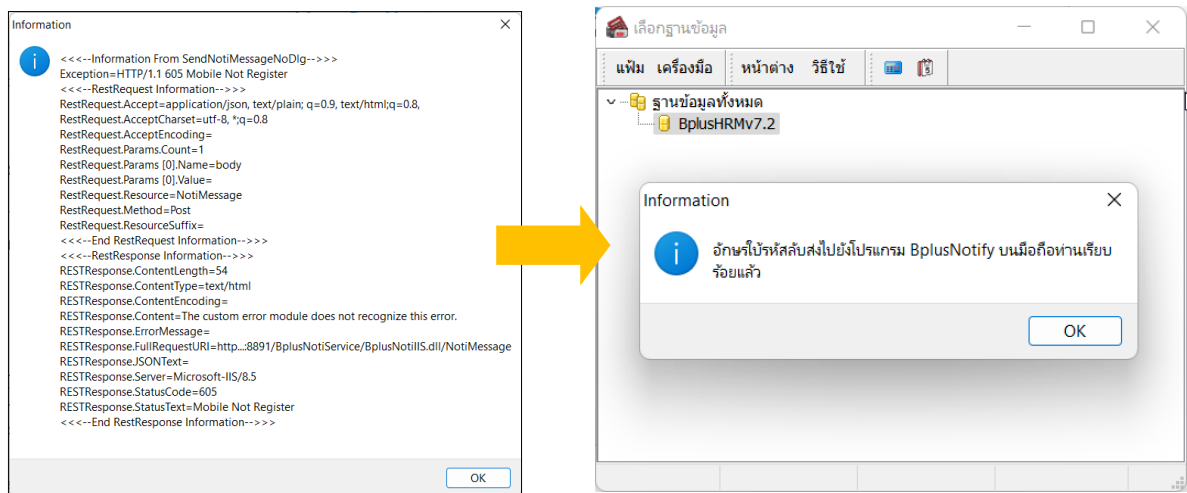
Information

<<<--Information From SendNotiMessageNoDlg-->>>>
Exception=HTTP/1.1 605 Mobile Not Register
<<<--RestRequest Information-->>>>
RestRequest.Accept=application/json, text/plain; q=0.9, text/html;q=0.8,
RestRequest.AcceptCharset=utf-8, *;q=0.8
RestRequest.AcceptEncoding=
RestRequest.Params.Count=1
RestRequest.Params [0].Name=body
RestRequest.Params [0].Value=
RestRequest.Resource=NotiMessage
RestRequest.Method=Post
RestRequest.ResourceSuffix=
<<<--End RestRequest Information-->>>>
<<<--RestResponse Information-->>>>
RESTResponse.ContentLength=54
RESTResponse.ContentType=text/html
RESTResponse.ContentEncoding=
RESTResponse.Content=The custom error module does not recognize this error.
RESTResponse.ErrorMessage=
RESTResponse.FullRequestURI=http...:8891/BplusNotiService/BplusNotiIIS.dll/NotiMessage
RESTResponse.JSONText=
RESTResponse.Server=Microsoft-IIS/8.5
RESTResponse.StatusCode=605
RESTResponse.StatusText=Mobile Not Register
<<<--End RestResponse Information-->>>>

OK

เลือกฐานข้อมูล

แฟ้ม เครื่องมือ หน้าต่าง วิธีใช้

ฐานข้อมูลทั้งหมด
BplusHRMv7.2

Information

อักษรใบ้รหัสลับส่งไปยังโปรแกรม BplusNotify บนมือถือท่านเรียบร้อยแล้ว

OK